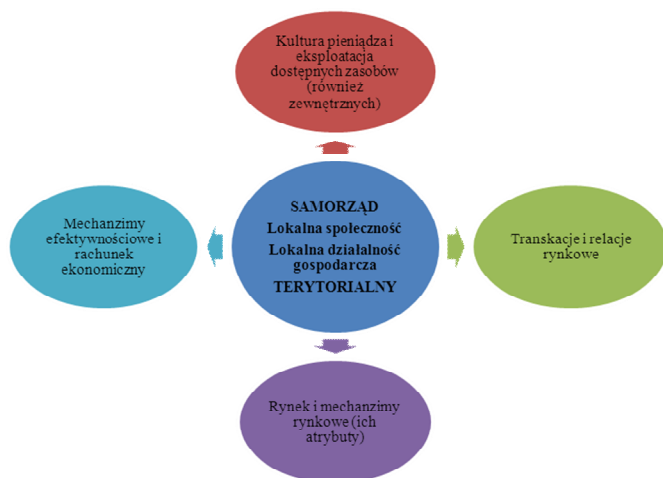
Kultura pieniądza i eksploatacja dostępnych zasobów (również zewnętrznych)

Mechanzimy efektywnościowe i rachunek ekonomiczny

SAMORZĄD
Lokalna społeczność
Lokalna działalność gospodarcza
TERYTORIALNY

Transkacje i relacje rynkowe

Rynek i mechanzimy rynkowe (ich atrybuty)